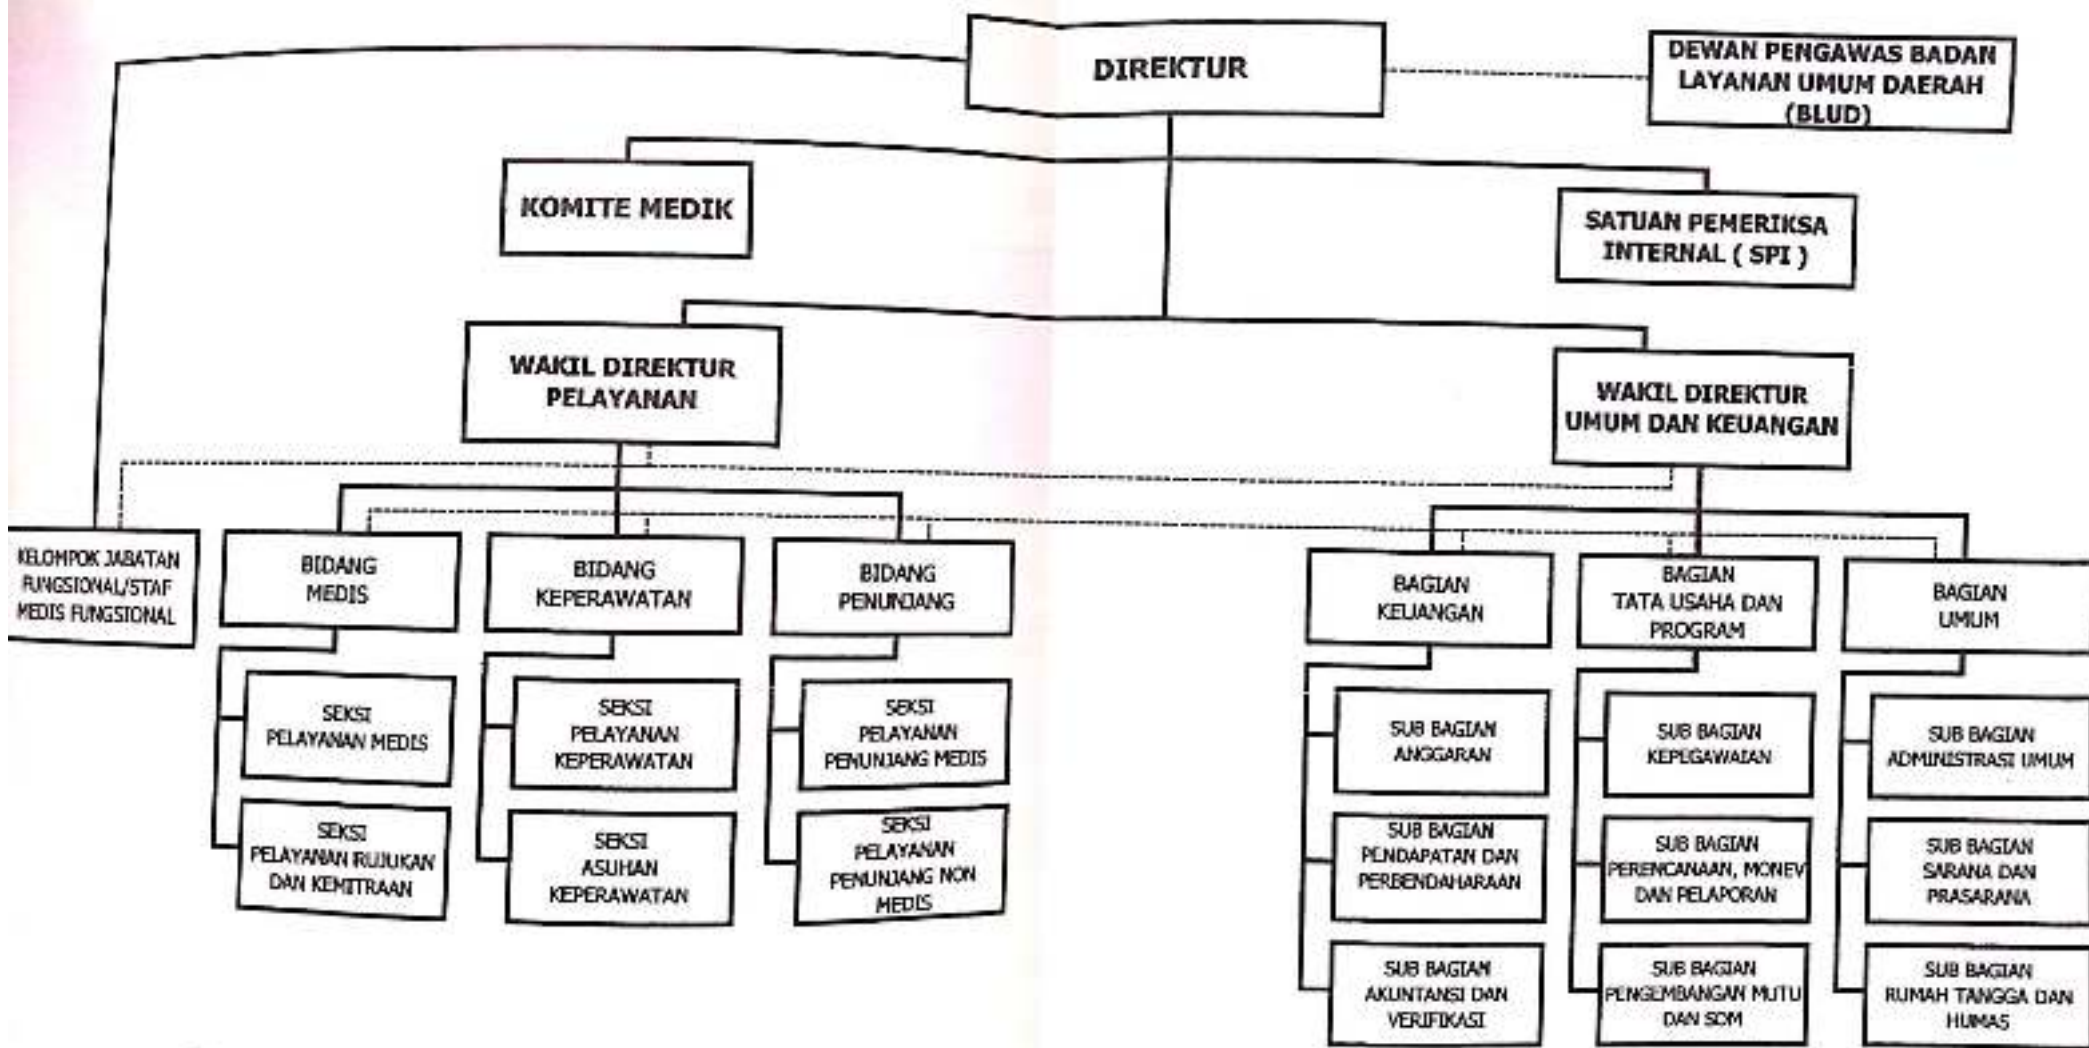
DIREKTUR

DEWAN PENGAWAS BADAN LAYANAN UMUM DAERAH (BLUD)

KOMITE MEDIK

SATUAN PEMERIKSA INTERNAL ( SPI )

WAKIL DIREKTUR PELAYANAN

WAKIL DIREKTUR UMUM DAN KEUANGAN

KELOMPOK JABATAN FUNGSIONAL/STAF MEDIS FUNGSIONAL

BIDANG MEDIS

SEKSI PELAYANAN MEDIS

SEKSI PELAYANAN RUJUKAN DAN KEMITRAAN

BIDANG KEPERAWATAN

SEKSI PELAYANAN KEPERAWATAN

SEKSI ASUHAN KEPERAWATAN

BIDANG PENUNJANG

SEKSI PELAYANAN PENUNJANG MEDIS

SEKSI PELAYANAN PENUNJANG NON MEDIS

BAGIAN KEUANGAN

SUB BAGIAN ANGGARAN

SUB BAGIAN PENDAPATAN DAN PERBENDAHARAAN

SUB BAGIAN AKUNTANSI DAN VERIFIKASI

BAGIAN TATA USAHA DAN PROGRAM

SUB BAGIAN KEPEGAWAIAN

SUB BAGIAN PERENCANAAN, MONEV DAN PELAPORAN

SUB BAGIAN PENGEMBANGAN MUTU DAN SDM

BAGIAN UMUM

SUB BAGIAN ADMINISTRASI UMUM

SUB BAGIAN SARANA DAN PRASARANA

SUB BAGIAN RUMAH TANGGA DAN HUMAS